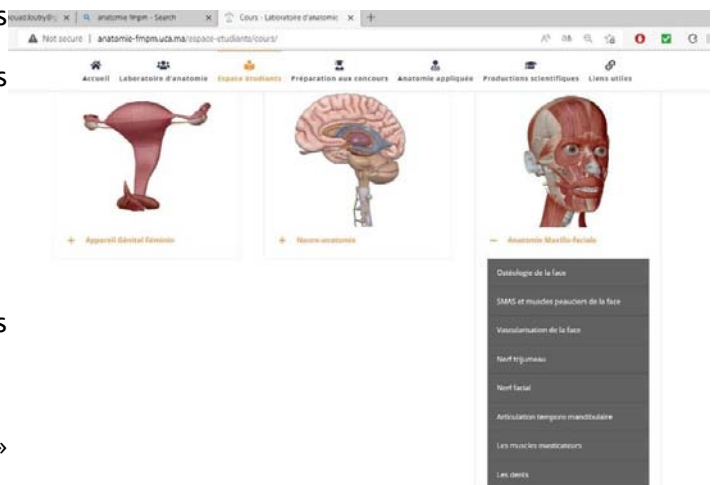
s
s
s
»

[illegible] × | anatomie fmpm - Search × | Cours - Laboratoire d'anatomie × | +

Not secure | anatomie-fmpm.uca.ma/espace-etudiants/cours/

Accueil | Laboratoire d'anatomie | Espace Etudiants | Préparation aux concours | Anatomie appliquée | Productions scientifiques | Liens utiles

+ Appareil Génital Féminin

+ Neuro-anatomie

− Anatomie Maxillo-faciale

Ostéologie de la face

SMAS et muscles peauciers de la face

Vascularisation de la face

Nerf trijumeau

Nerf facial

Articulation temporo mandibulaire

Les muscles masticateurs

Les dents